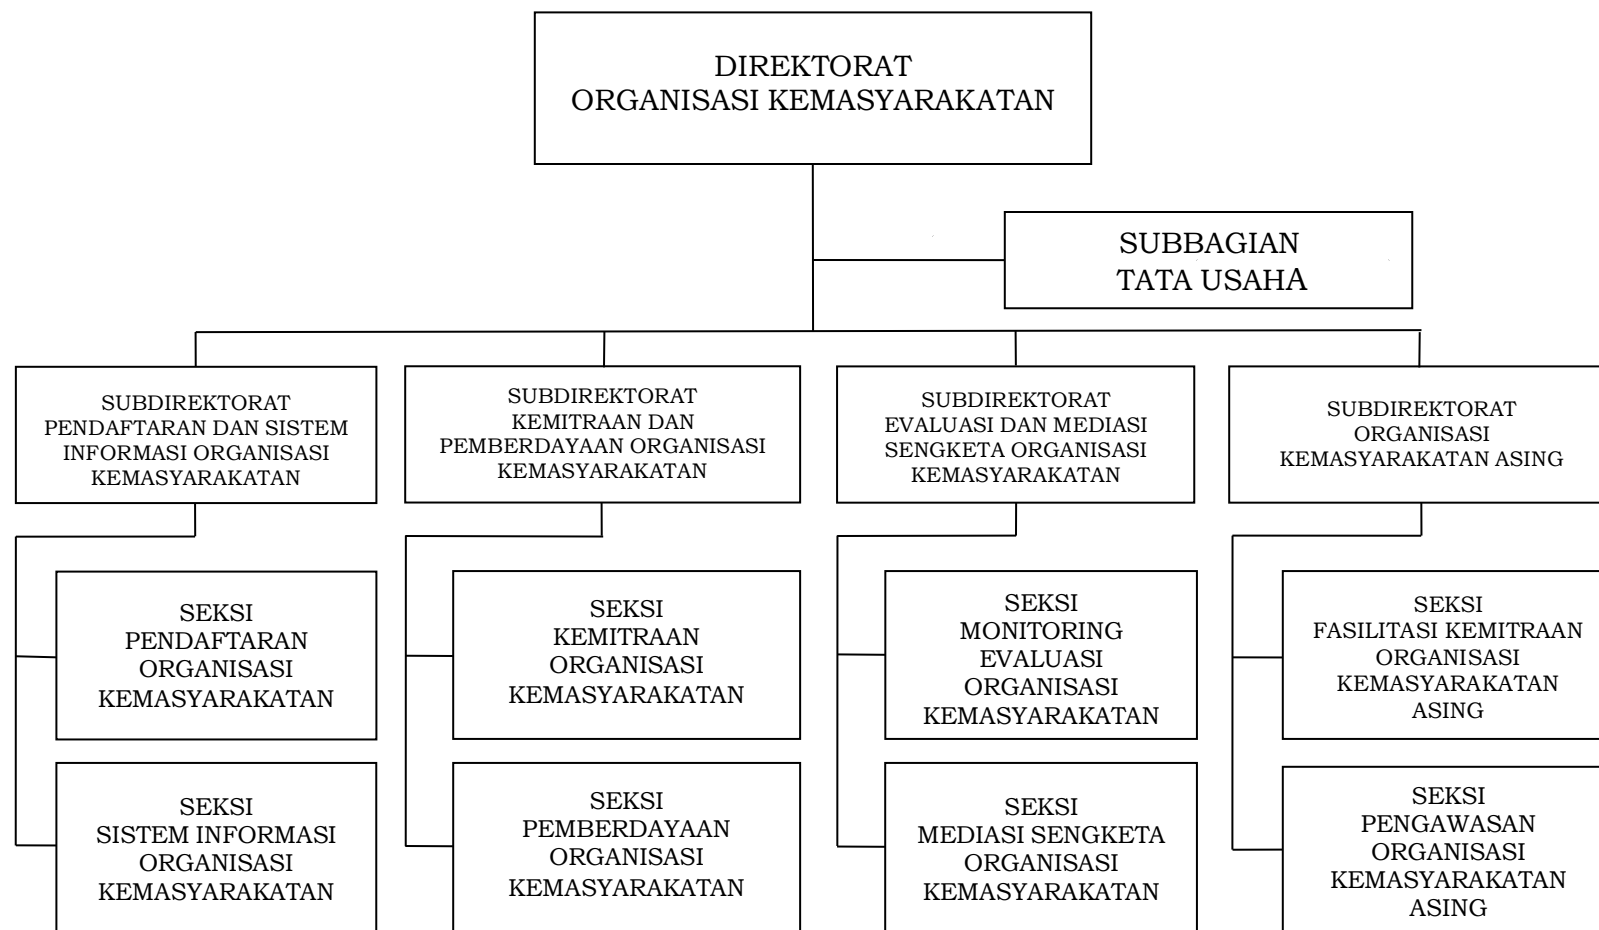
DIREKTORAT
ORGANISASI KEMASYARAKATAN

SUBBAGIAN
TATA USAHA

SUBDIREKTORAT
PENDAFTARAN DAN SISTEM INFORMASI ORGANISASI KEMASYARAKATAN

SEKSI
PENDAFTARAN ORGANISASI KEMASYARAKATAN

SEKSI
SISTEM INFORMASI ORGANISASI KEMASYARAKATAN

SUBDIREKTORAT
KEMITRAAN DAN PEMBERDAYAAN ORGANISASI KEMASYARAKATAN

SEKSI
KEMITRAAN ORGANISASI KEMASYARAKATAN

SEKSI
PEMBERDAYAAN ORGANISASI KEMASYARAKATAN

SUBDIREKTORAT
EVALUASI DAN MEDIASI SENGKETA ORGANISASI KEMASYARAKATAN

SEKSI
MONITORING EVALUASI ORGANISASI KEMASYARAKATAN

SEKSI
MEDIASI SENGKETA ORGANISASI KEMASYARAKATAN

SUBDIREKTORAT
ORGANISASI KEMASYARAKATAN ASING

SEKSI
FASILITASI KEMITRAAN ORGANISASI KEMASYARAKATAN ASING

SEKSI
PENGAWASAN ORGANISASI KEMASYARAKATAN ASING